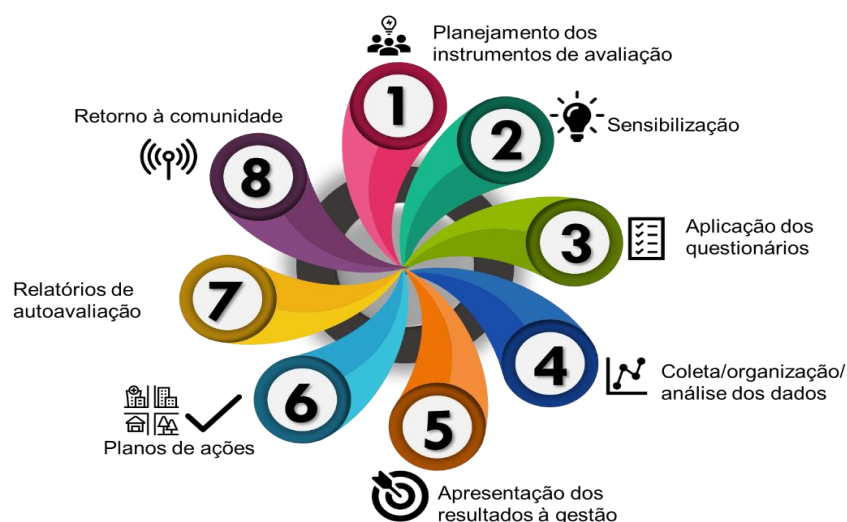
1
Planejamento dos instrumentos de avaliação

2
Sensibilização

3
Aplicação dos questionários

4
Coleta/organização/ análise dos dados

5
Apresentação dos resultados à gestão

6
Planos de ações

7
Relatórios de autoavaliação

8
Retorno à comunidade